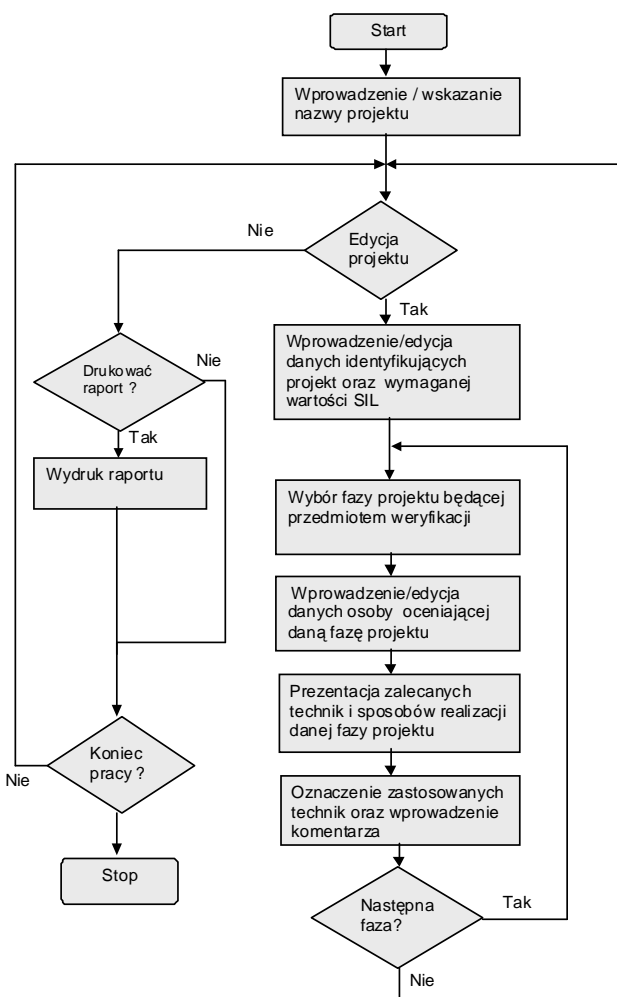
Start

Wprowadzenie / wskazanie nazwy projektu

Nie

Edycja projektu

Tak

Wprowadzenie/edycja danych identyfikujących projekt oraz wymaganej wartości SIL

Drukować raport ?

Nie

Tak

Wydruk raportu

Wybór fazy projektu będącej przedmiotem weryfikacji

Wprowadzenie/edycja danych osoby oceniającej daną fazę projektu

Prezentacja zalecanych technik i sposobów realizacji danej fazy projektu

Koniec pracy ?

Nie

Oznaczenie zastosowanych technik oraz wprowadzenie komentarza

Stop

Następna faza?

Tak

Nie